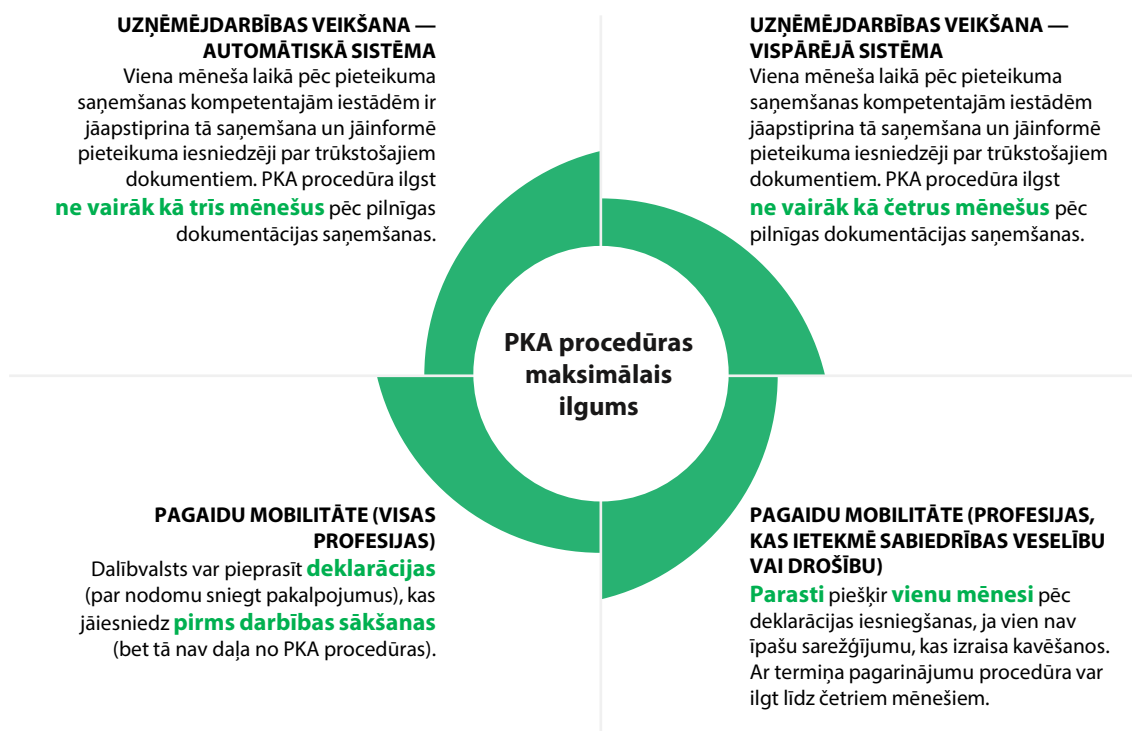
UZŅĒMĒJDARBĪBAS VEIKŠANA — AUTOMĀTISKĀ SISTĒMA
Viena mēneša laikā pēc pieteikuma saņemšanas kompetentajām iestādēm ir jāapstiprina tā saņemšana un jāinformē pieteikuma iesniedzēji par trūkstošajiem dokumentiem. PKA procedūra ilgst ne vairāk kā trīs mēnešus pēc pilnīgas dokumentācijas saņemšanas.

UZŅĒMĒJDARBĪBAS VEIKŠANA — VISPĀRĒJĀ SISTĒMA
Viena mēneša laikā pēc pieteikuma saņemšanas kompetentajām iestādēm ir jāapstiprina tā saņemšana un jāinformē pieteikuma iesniedzēji par trūkstošajiem dokumentiem. PKA procedūra ilgst ne vairāk kā četrus mēnešus pēc pilnīgas dokumentācijas saņemšanas.

PKA procedūras maksimālais ilgums

PAGAIDU MOBILITĀTE (VISAS PROFESIJAS)
Dalībvalsts var pieprasīt deklarācijas (par nodomu sniegt pakalpojumus), kas jāiesniedz pirms darbības sākšanas (bet tā nav daļa no PKA procedūras).

PAGAIDU MOBILITĀTE (PROFESIJAS, KAS IETEKMĒ SABIEDRĪBAS VESELĪBU VAI DROŠĪBU)
Parasti piešķir vienu mēnesi pēc deklarācijas iesniegšanas, ja vien nav īpašu sarežģījumu, kas izraisa kavēšanos. Ar termiņa pagarinājumu procedūra var ilgt līdz četriem mēnešiem.